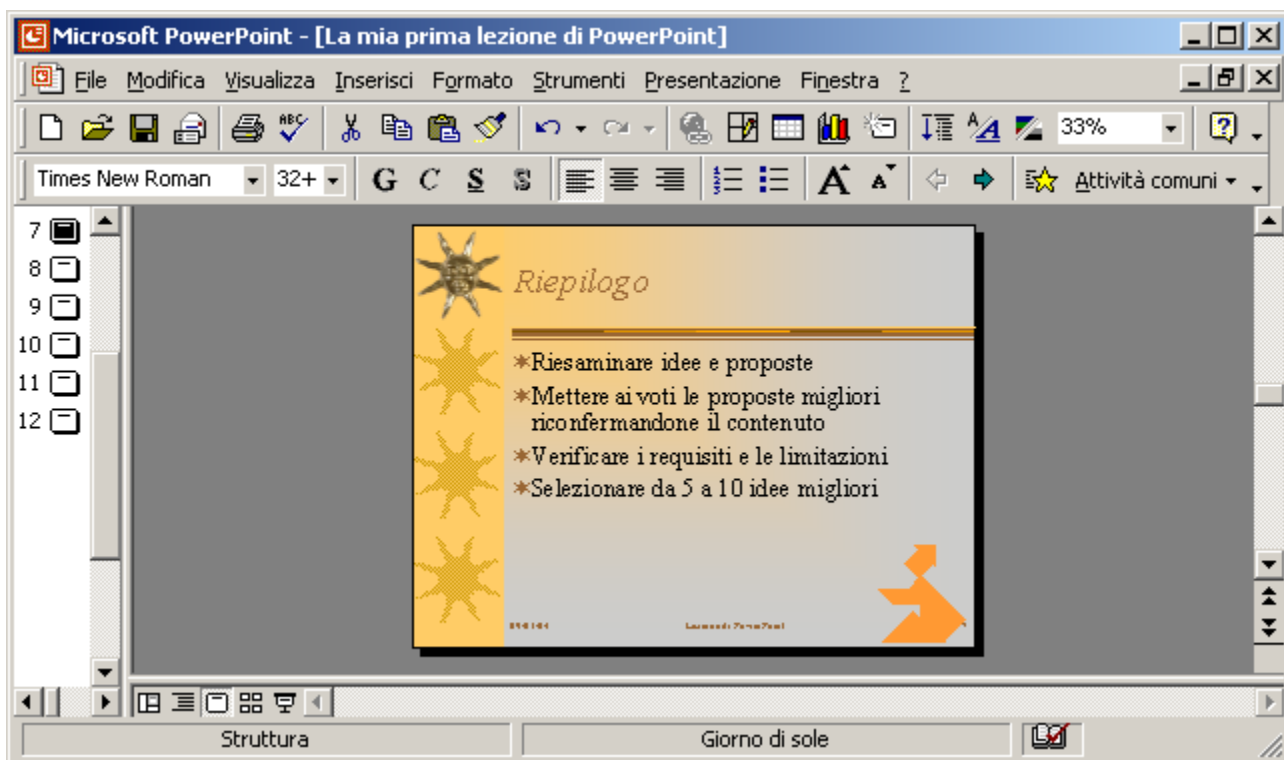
Microsoft PowerPoint - [La mia prima lezione di PowerPoint]

File Modifica Visualizza Inserisci Formato Strumenti Presentazione Finestra ?

33%

Times New Roman 32+ G C S S Attività comuni

7
8
9
10
11
12

Riepilogo

Riesaminare idee e proposte

Mettere ai voti le proposte migliori riconfermandone il contenuto

Verificare i requisiti e le limitazioni

Selezionare da 5 a 10 idee migliori

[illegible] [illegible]

Struttura Giorno di sole